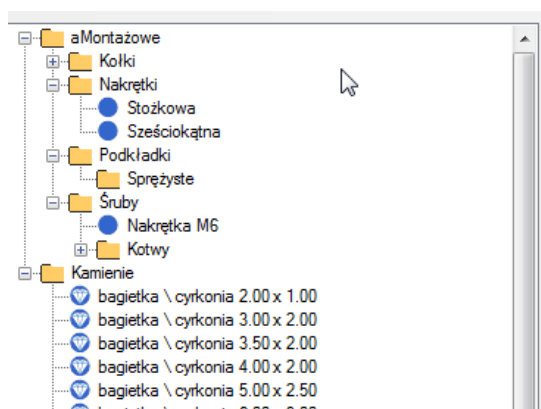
aMontażowe
Kołki
Nakrętki
Stożkowa
Sześciokątna
Podkładki
Sprężyste
Śruby
Nakrętka M6
Kotwy
Kamienie
bagietka \ cyrkonia 2.00 x 1.00
bagietka \ cyrkonia 3.00 x 2.00
bagietka \ cyrkonia 3.50 x 2.00
bagietka \ cyrkonia 4.00 x 2.00
bagietka \ cyrkonia 5.00 x 2.50
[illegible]